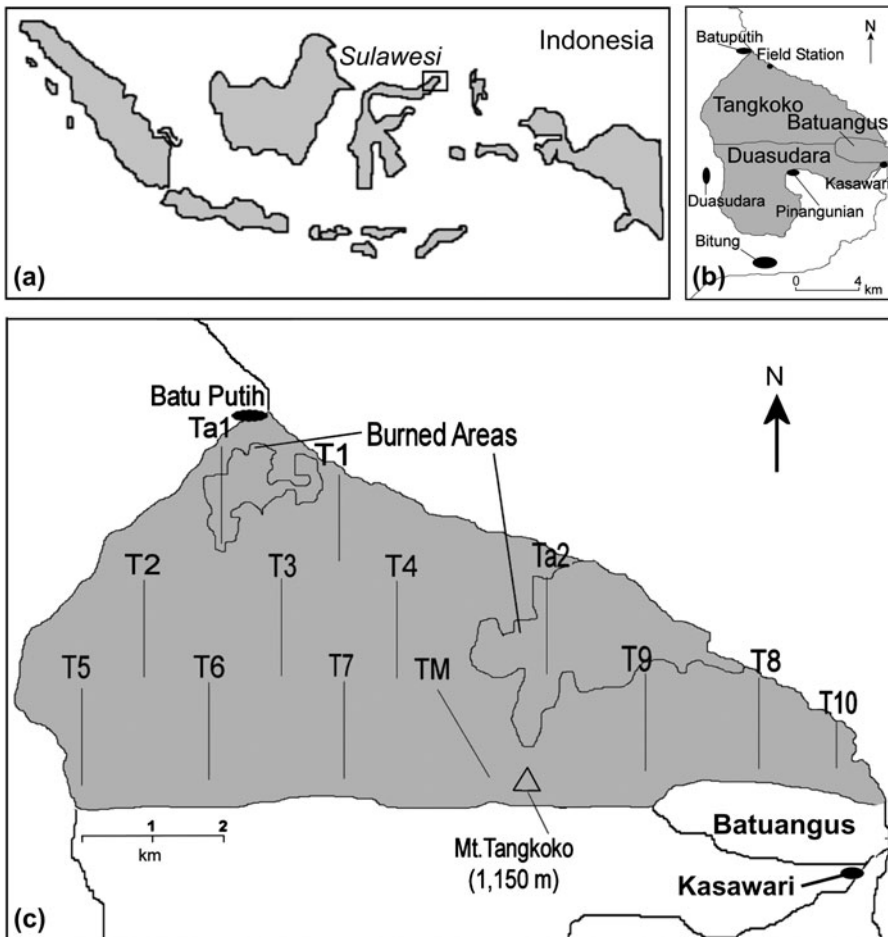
Sulawesi
Indonesia
(a)

Batuputih
Field Station
N
Tangkoko
Batuangus
Duasudara
Kasawari
Duasudara
Pinangunian
Bitung
(b)
0
4 km

Batu Putih
Ta1
Burned Areas
T1
N
T2
T3
T4
Ta2
T5
T6
T7
TM
T9
T8
T10
1
2
km
Mt.Tangkoko
(1,150 m)
Batuangus
Kasawari
(c)